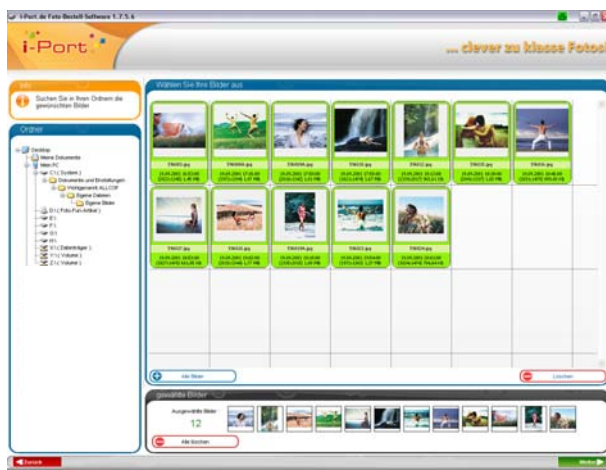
i-Port.de Foto Bestell-Software 1.7.5.6

i-Port

... clever zu klasse Fotos!

Info

Suchen Sie in Ihren Ordnern die gewünschten Bilder

Ordner

Desktop
Meine Dokumente
Mein PC
C:\ ( System )
Dokumente und Einstellungen
Hintergrundbild ALLCOP
Eigene Dateien
Eigene Bilder
D:\ ( Foto-Fun-Artikel )
E:\
F:\
G:\
H:\
X:\ ( Datenträger )
Y:\ ( Volume )
Z:\ ( Volume )

Wählen Sie Ihre Bilder aus

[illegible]

Alle Bilder

Löschen

gewählte Bilder

Ausgewählte Bilder

12

Alle löschen

Zurück

Weiter